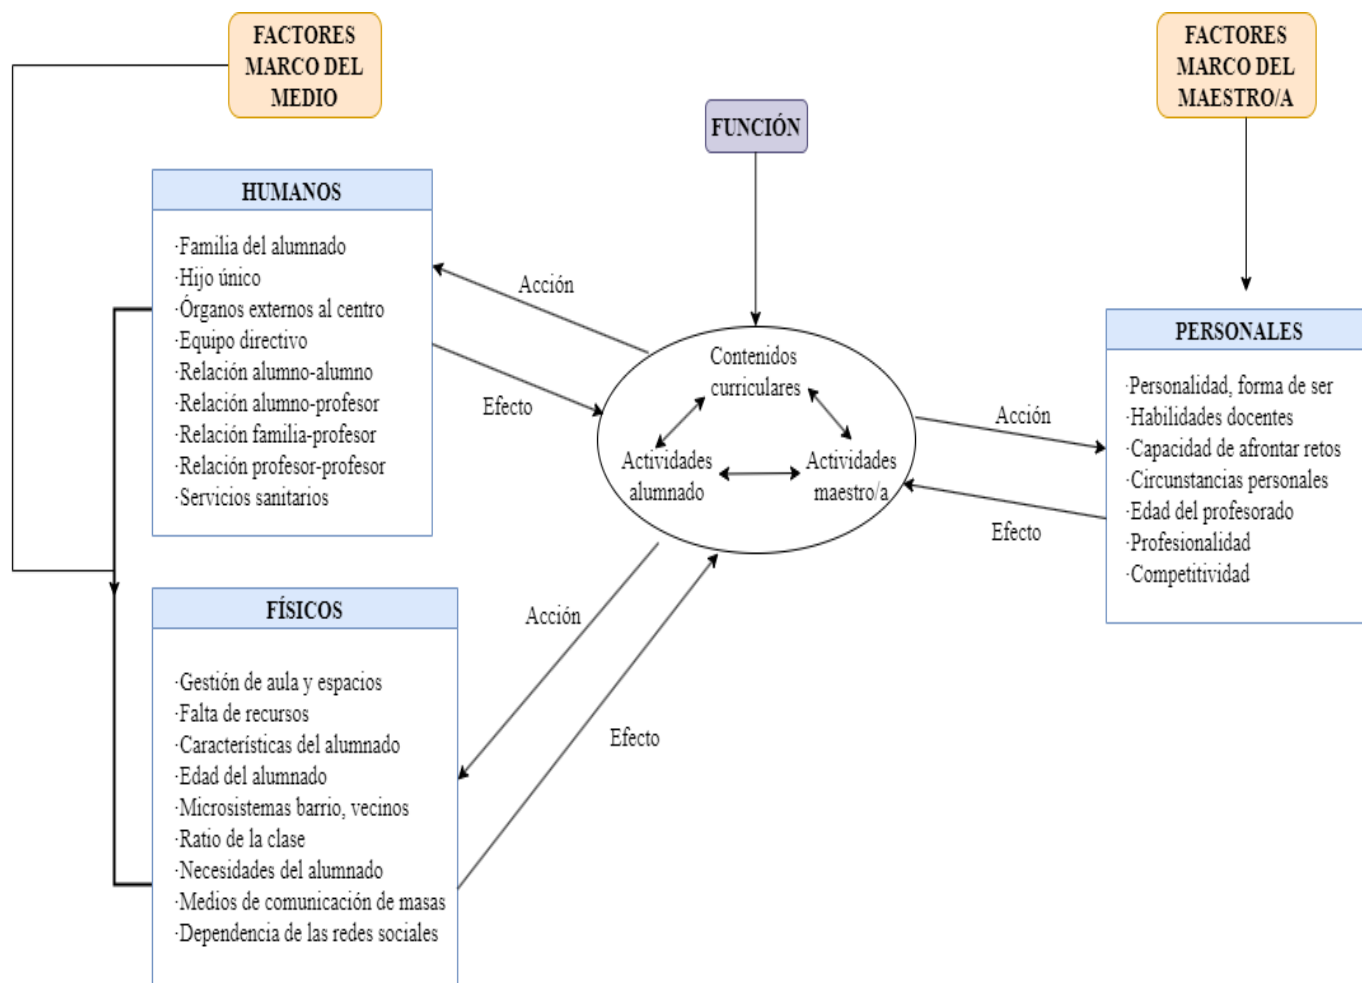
FACTORES MARCO DEL MEDIO

FACTORES MARCO DEL MAESTRO/A

FUNCIÓN

HUMANOS

·Familia del alumnado
·Hijo único
·Órganos externos al centro
·Equipo directivo
·Relación alumno-alumno
·Relación alumno-profesor
·Relación familia-profesor
·Relación profesor-profesor
·Servicios sanitarios

Acción

Efecto

Contenidos curriculares

Actividades alumnado

Actividades maestro/a

Acción

Efecto

PERSONALES

·Personalidad, forma de ser
·Habilidades docentes
·Capacidad de afrontar retos
·Circunstancias personales
·Edad del profesorado
·Profesionalidad
·Competitividad

FÍSICOS

·Gestión de aula y espacios
·Falta de recursos
·Características del alumnado
·Edad del alumnado
·Microsistemas barrio, vecinos
·Ratio de la clase
·Necesidades del alumnado
·Medios de comunicación de masas
·Dependencia de las redes sociales

Acción

Efecto